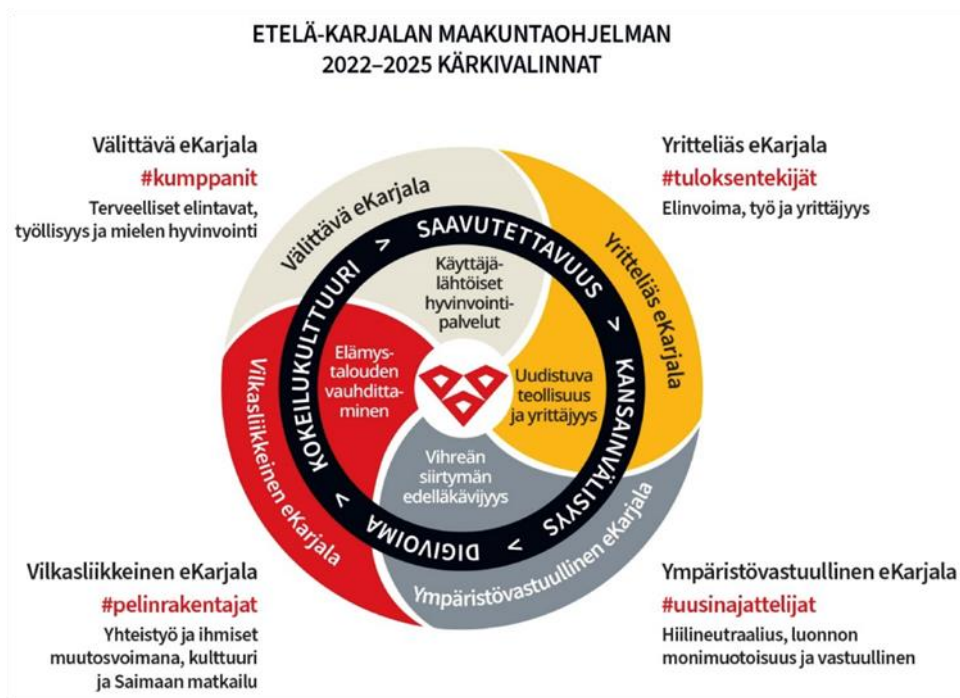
ETELÄ-KARJALAN MAAKUNTAOHJELMAN
2022–2025 KÄRKIVALINNAT

Välittävä eKarjala
#kumppanit
Terveelliset elintavat, työllisyys ja mielen hyvinvointi

Yritteliäs eKarjala
#tuloksentekijät
Elinvoima, työ ja yrittäjyys

Välittävä eKarjala

Yritteliäs eKarjala

SAAVUTETTAVUUS >

KANSAINVÄLISYYS <

DIGIVOIMA <

KOKEILUKULTTUURI >

Käyttäjälähtöiset hyvinvointipalvelut

Elämystalouden vauhdittaminen

Uudistuva teollisuus ja yrittäjyys

Vihreän siirtymän edelläkävijyys

Vilkasliikkeinen eKarjala

Ympäristövastuullinen eKarjala

Vilkasliikkeinen eKarjala
#pelinrakentajat
Yhteistyö ja ihmiset muutosvoimana, kulttuuri ja Saimaan matkailu

Ympäristövastuullinen eKarjala
#uusinajattelijät
Hiilineutraalius, luonnon monimuotoisuus ja vastuullinen